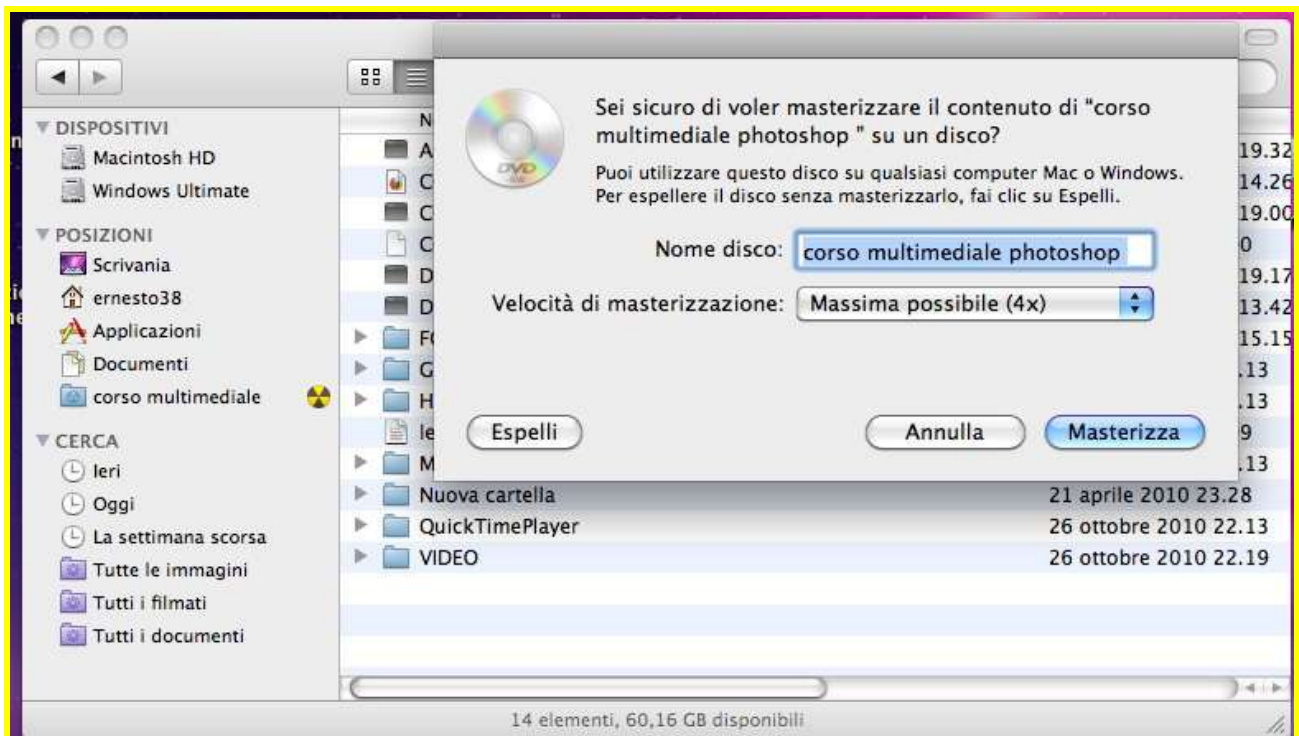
DISPOSITIVI
Macintosh HD
Windows Ultimate
POSIZIONI
Scrivania
ernesto38
Applicazioni
Documenti
corso multimediale
CERCA
Ieri
Oggi
La settimana scorsa
Tutte le immagini
Tutti i filmati
Tutti i documenti

N
A
C
C
C
D
D
F
G
H
Ie
M
Nuova cartella
QuickTimePlayer
VIDEO

19.32
14.26
19.00
0
19.17
13.42
15.15
.13
.13
9
.13
21 aprile 2010 23.28
26 ottobre 2010 22.13
26 ottobre 2010 22.19

DVD

Sei sicuro di voler masterizzare il contenuto di "corso multimediale photoshop " su un disco?

Puoi utilizzare questo disco su qualsiasi computer Mac o Windows. Per espellere il disco senza masterizzarlo, fai clic su Espelli.

Nome disco: corso multimediale photoshop

Velocità di masterizzazione: Massima possibile (4x)

Espelli
Annulla
Masterizza

14 elementi, 60,16 GB disponibili